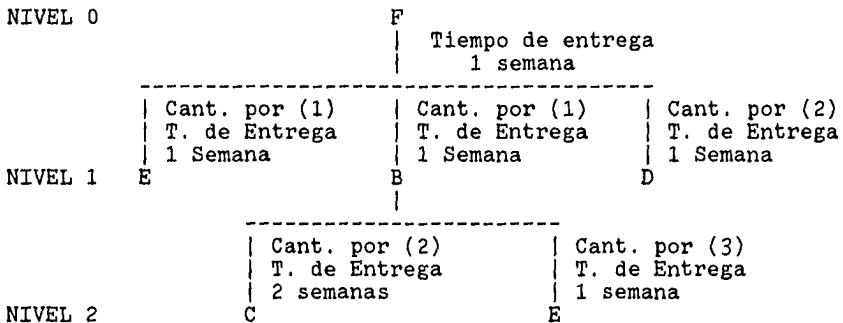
NIVEL 0

F

Tiempo de entrega
1 semana

Cant. por (1)
T. de Entrega
1 Semana

Cant. por (1)
T. de Entrega
1 Semana

Cant. por (2)
T. de Entrega
1 Semana

NIVEL 1

E

B

D

Cant. por (2)
T. de Entrega
2 semanas

Cant. por (3)
T. de Entrega
1 semana

NIVEL 2

C

E